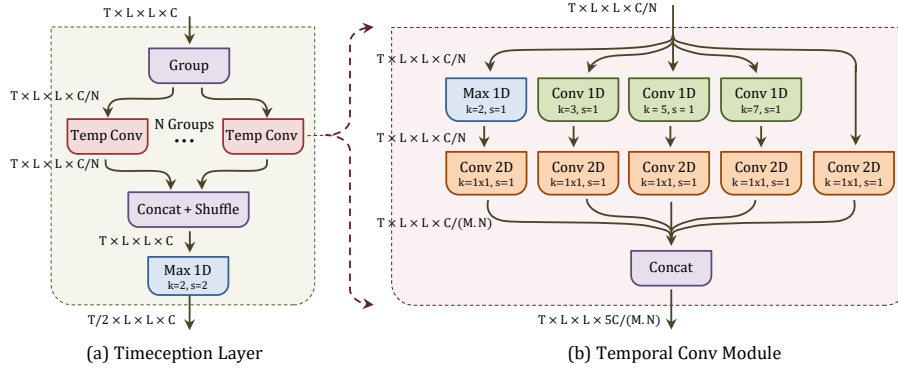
T × L × L × C

Group

T × L × L × C/N

Temp Conv

N Groups

...

Temp Conv

T × L × L × C/N

Concat + Shuffle

T × L × L × C

Max 1D
k=2, s=2

T/2 × L × L × C

(a) Timeception Layer

T × L × L × C/N

T × L × L × C/N

Max 1D
k=2, s=1

Conv 1D
k=3, s=1

Conv 1D
k = 5, s = 1

Conv 1D
k=7, s=1

T × L × L × C/N

Conv 2D
k=1x1, s=1

Conv 2D
k=1x1, s=1

Conv 2D
k=1x1, s=1

Conv 2D
k =1x1, s=1

Conv 2D
k=1x1, s=1

T × L × L × C/(M. N)

Concat

T × L × L × 5C/(M. N)

(b) Temporal Conv Module